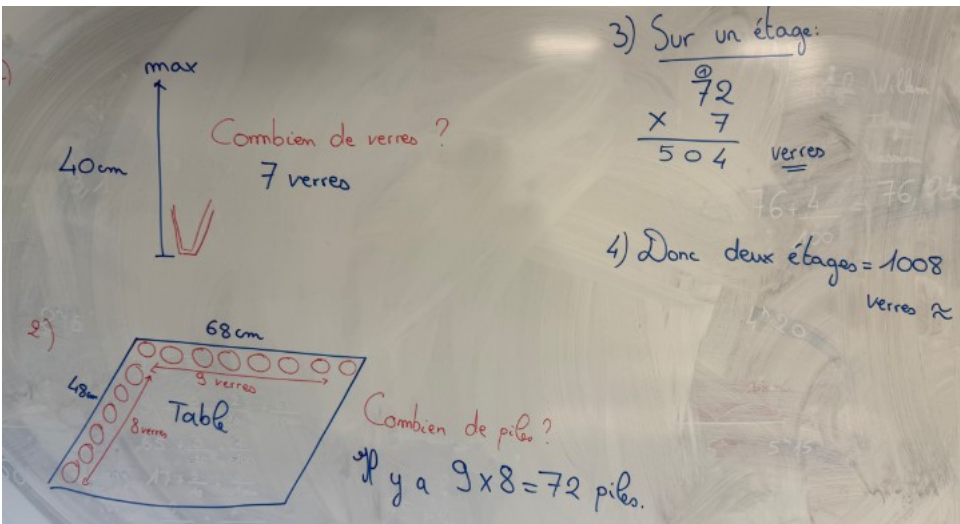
max

40cm

Combien de verres ?

7 verres

2)

68 cm

48cm

9 verres

8 verres

Table

Combien de piles ?

Il y a $9 \times 8 = 72$ piles.

3) Sur un étage:

$\begin{array}{r} \overset{1}{7}2 \\ \times \quad 7 \\ \hline 504 \end{array}$ verres

4) Donc deux étages = 1008 verres ≈